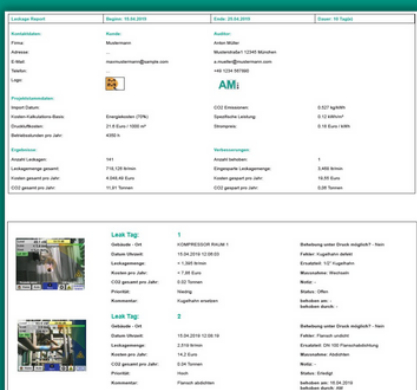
| Leckage Report | Beginn: 10.04.2019 | Ende: 20.04.2019 | Dauer: 10 Tag(e) |
|---|---|---|---|

Kontaktdaten: | Kunde: | Auditor:
Firma: | Mustermann | Anton Müller
Adresse: | ... | Musterstraße1 12345 München
E-Mail: | max.mustermann@sample.com | a.mueller@mustermann.com
Telefon: | | +49 1234 567890
Logo: | | AMi

Projektparameter:
Import Datum: | | CO2 Emissionen: | 0.527 kg/kWh
Kosten-Kalkulations Basis: | Energiekosten (70%) | Spezifische Leistung: | 0.12 kWh/m³
Druckluftkosten: | 21.0 Euro / 1000 m³ | Strompreis: | 0.15 Euro / kWh
Betriebsstunden pro Jahr: | 4000 h

Ergebnisse: | | Verbesserungen:
Anzahl Leckagen: | 141 | Anzahl behoben: | 1
Leckagemenge gesamt: | 718,128 l/min | Eingesparte Leckagemenge: | 3,468 l/min
Kosten gesamt pro Jahr: | 4.066,46 Euro | Kosten gespart pro Jahr: | 16,55 Euro
CO2 gesamt pro Jahr: | 11,81 Tonnen | CO2 gespart pro Jahr: | 0,06 Tonnen

Leak Tag: 1
Gebäude - Ort: KOMPRESSOR RAUM 1 | Behebung unter Druck möglich? : Nein
Datum Uhrzeit: 10.04.2019 12:08:00 | Fehler: Kugelhahn defekt
Leckagemenge: < 1,395 l/min | Ersatzteil: 1/2" Kugelhahn
Kosten pro Jahr: < 7,86 Euro | Massnahme: Wechseln
CO2 gesamt pro Jahr: 0,02 Tonnen | Notiz: -
Priorität: Niedrig | Status: Offen
Kommentar: Kugelhahn ersetzen | behoben am: -
| behoben durch: -

Leak Tag: 2
Gebäude - Ort: | Behebung unter Druck möglich? : Nein
Datum Uhrzeit: 10.04.2019 12:08:19 | Fehler: Flansch undicht
Leckagemenge: 2,519 l/min | Ersatzteil: DN 100 Flanschabdichtung
Kosten pro Jahr: 14,2 Euro | Massnahme: Abdichten
CO2 gesamt pro Jahr: 0,04 Tonnen | Notiz: -
Priorität: Hoch | Status: Erledigt
Kommentar: Flansch abdichten | behoben am: 10.04.2019
| behoben durch: AM